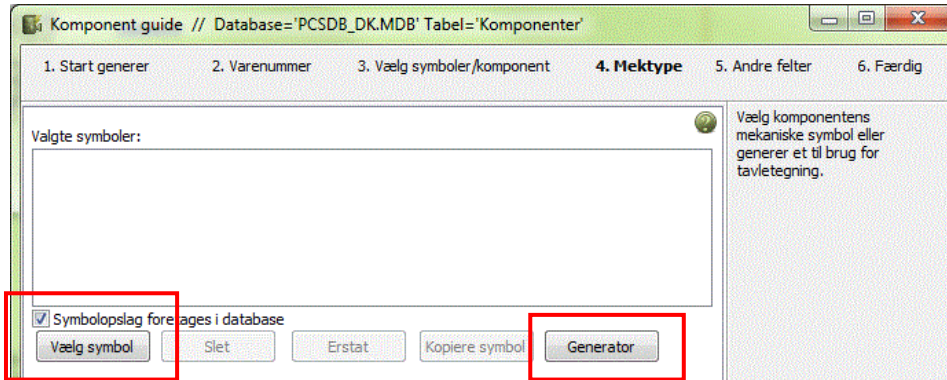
Komponent guide // Database='PCSDB_DK.MDB' Tabel='Komponenter'

1. Start generer 2. Varenummer 3. Vælg symboler/komponent 4. Mektype 5. Andre felter 6. Færdig

Valgte symboler:

Vælg komponentens mekaniske symbol eller generer et til brug for tavletegning.

Symbolopslag foretages i database

Vælg symbol Slet Erstat Kopiere symbol Generator